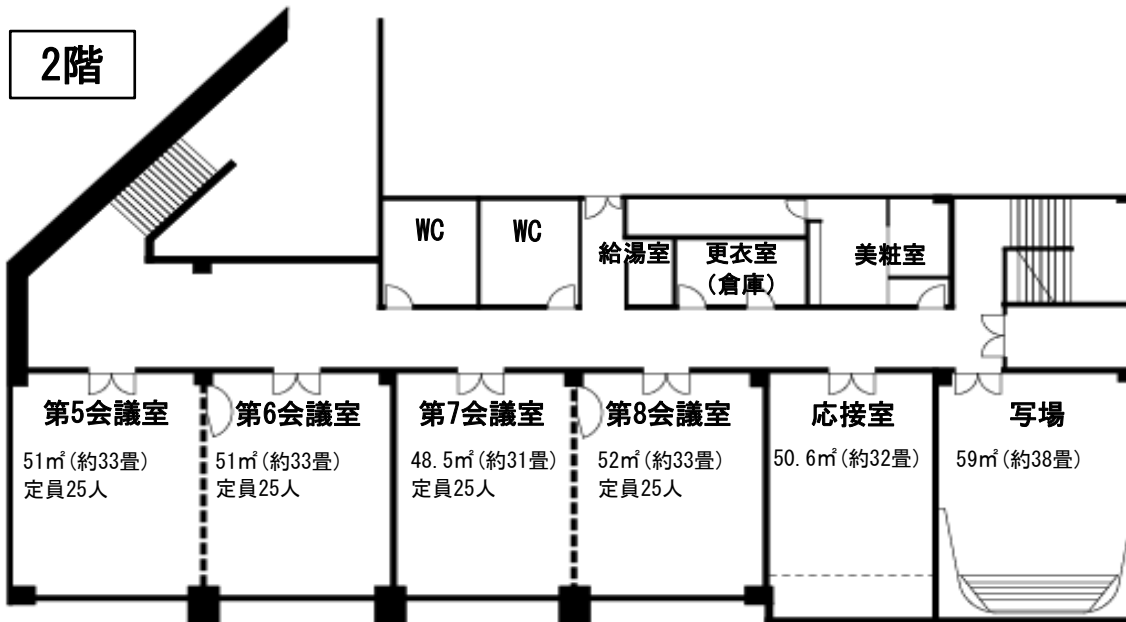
2階

WC

WC

給湯室

更衣室 (倉庫)

美粧室

第5会議室
51㎡(約33畳)
定員25人

第6会議室
51㎡(約33畳)
定員25人

第7会議室
48.5㎡(約31畳)
定員25人

第8会議室
52㎡(約33畳)
定員25人

応接室
50.6㎡(約32畳)

写場
59㎡(約38畳)